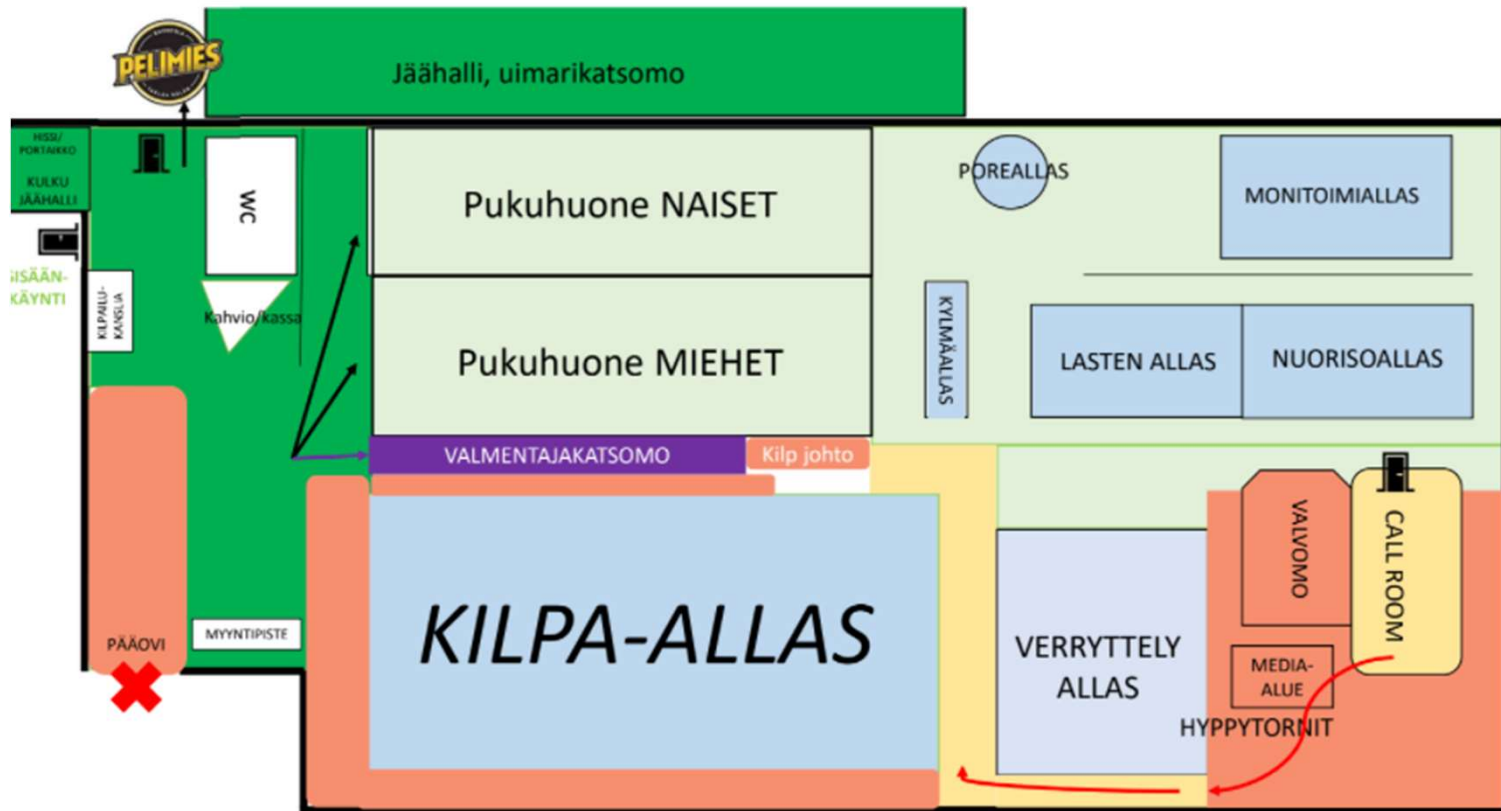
PELIMIES

Jäähalli, uimarikatsomo

HISSI/ PORTAIKKO

KULKU JÄÄHALLI

SISÄÄN-KÄYNTI

WC

KILPAILU-KANSLIA

Kahvio/kassa

Pukuhuone NAISET

Pukuhuone MIEHET

POREALLAS

MONITOIMIALLAS

KYLMÄALLAS

LASTEN ALLAS

NUORISOALLAS

VALMENTAJAKATSOMO

Kilp johto

VALVOMO

CALL ROOM

KILPA-ALLAS

VERRYTTELY ALLAS

MEDIA-ALUE

HYPPYTORNIT

PÄÄOVI

MYYNTIPISTE